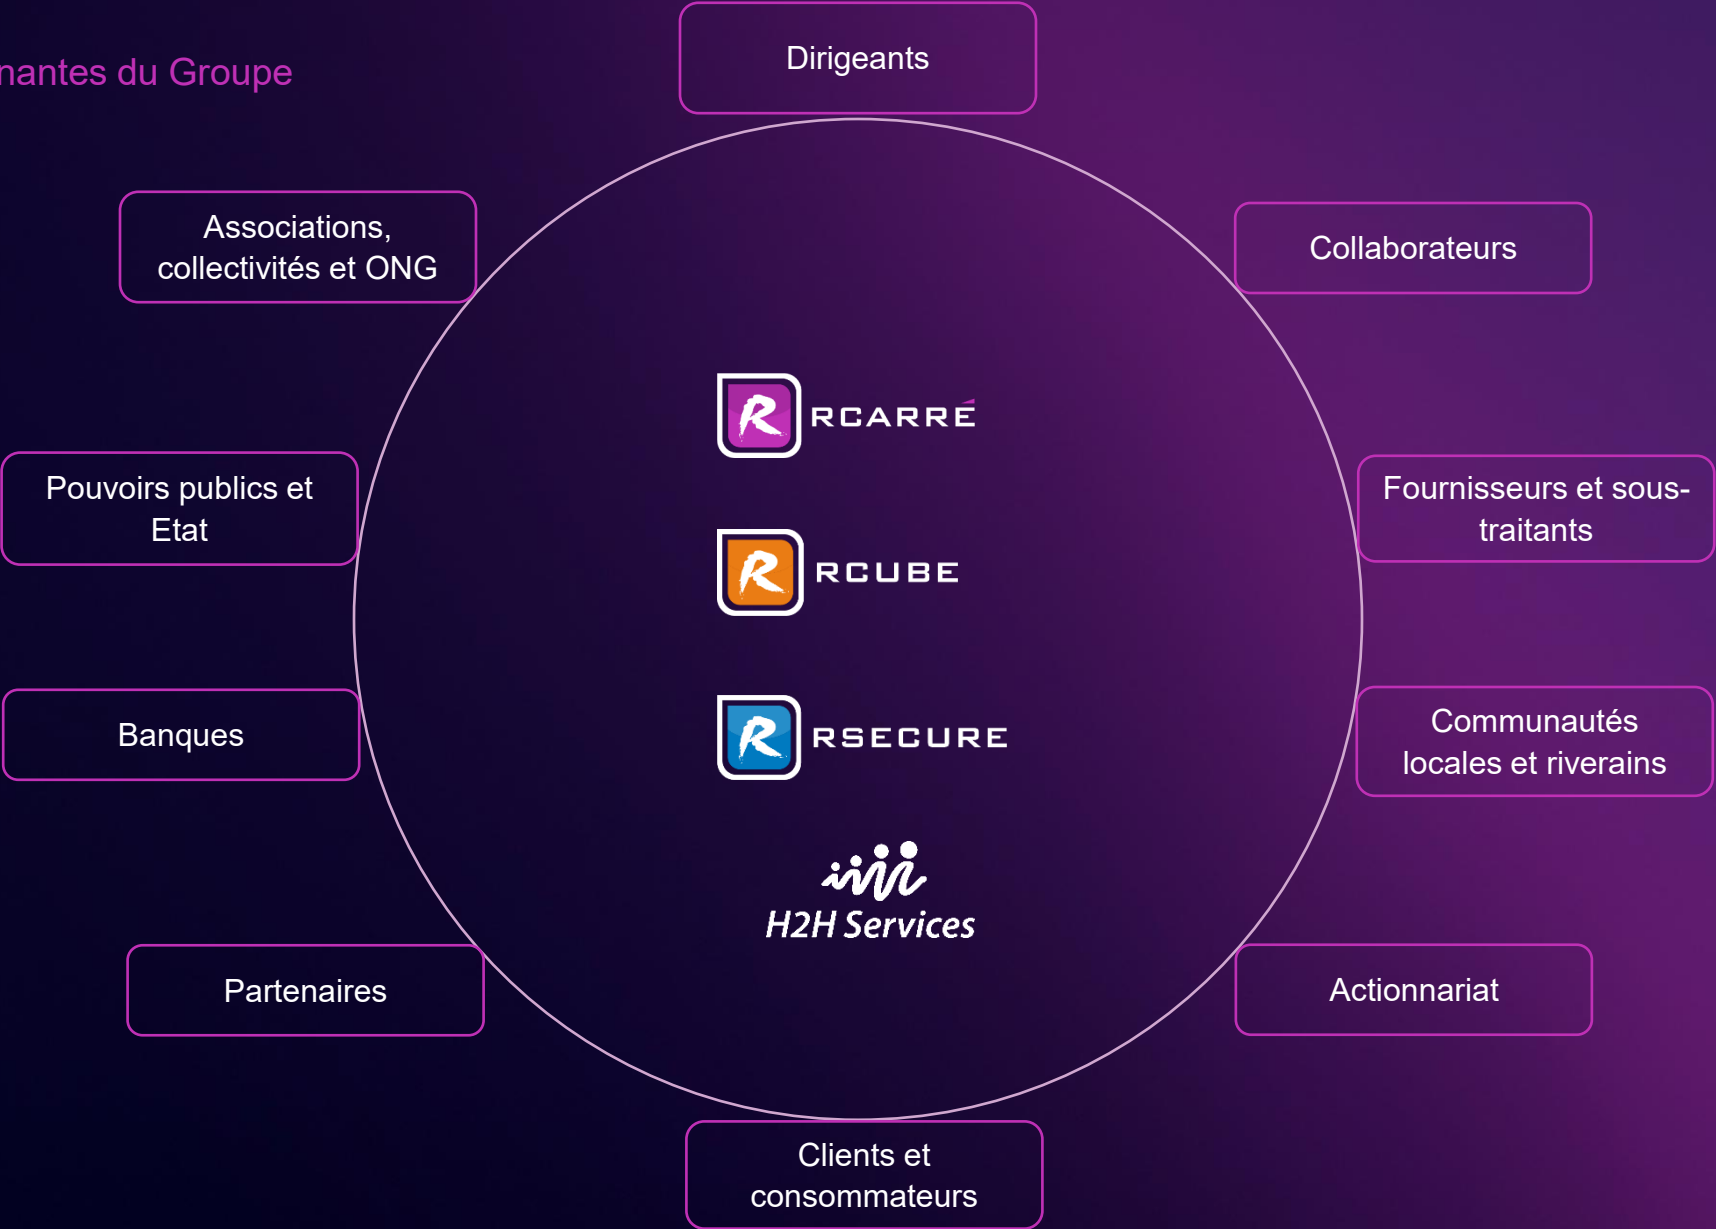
nantes du Groupe

Dirigeants

Associations, collectivités et ONG

Collaborateurs

R RCARRÉ

R RCUBE

R RSECURE

H2H Services

Pouvoirs publics et Etat

Fournisseurs et sous-traitants

Banques

Communautés locales et riverains

Partenaires

Actionnariat

Clients et consommateurs